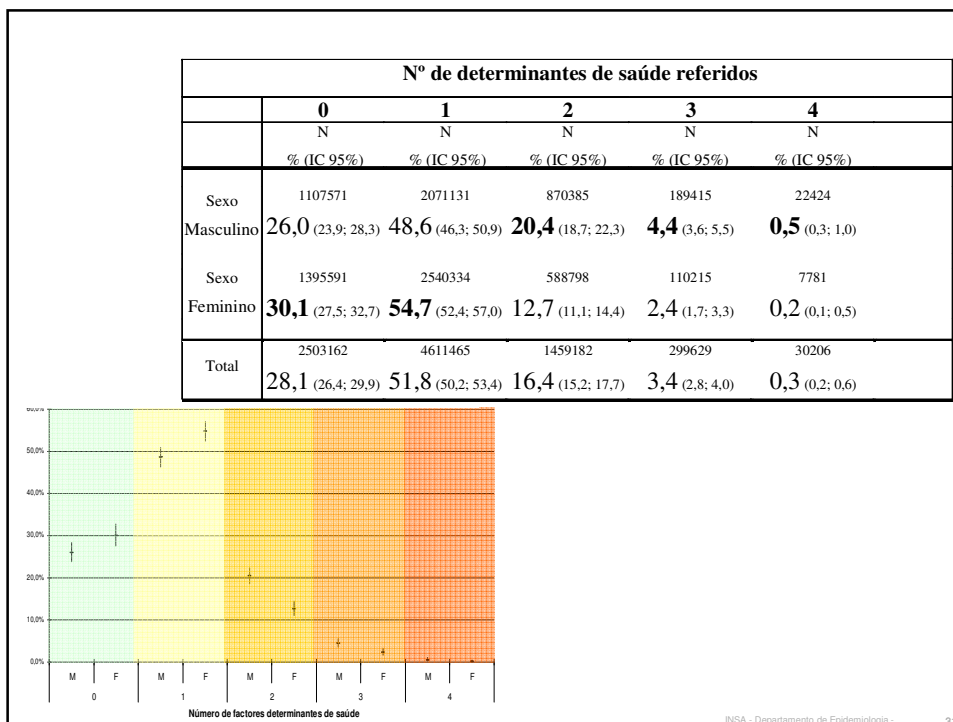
| Nº de determinantes de saúde referidos | | | | | |
|---|---|---|---|---|---|
| | 0 | 1 | 2 | 3 | 4 |
| | N<br>% (IC 95%) | N<br>% (IC 95%) | N<br>% (IC 95%) | N<br>% (IC 95%) | N<br>% (IC 95%) |
| Sexo Masculino | 1107571<br>26,0 (23,9; 28,3) | 2071131<br>48,6 (46,3; 50,9) | 870385<br>**20,4** (18,7; 22,3) | 189415<br>**4,4** (3,6; 5,5) | 22424<br>**0,5** (0,3; 1,0) |
| Sexo Feminino | 1395591<br>**30,1** (27,5; 32,7) | 2540334<br>**54,7** (52,4; 57,0) | 588798<br>12,7 (11,1; 14,4) | 110215<br>2,4 (1,7; 3,3) | 7781<br>0,2 (0,1; 0,5) |
| Total | 2503162<br>28,1 (26,4; 29,9) | 4611465<br>51,8 (50,2; 53,4) | 1459182<br>16,4 (15,2; 17,7) | 299629<br>3,4 (2,8; 4,0) | 30206<br>0,3 (0,2; 0,6) |

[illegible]
50,0%
40,0%
30,0%
20,0%
10,0%
0,0%
M F M F M F M F M F
0 1 2 3 4
Número de factores determinantes de saúde

INSA - Departamento de Epidemiologia - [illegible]